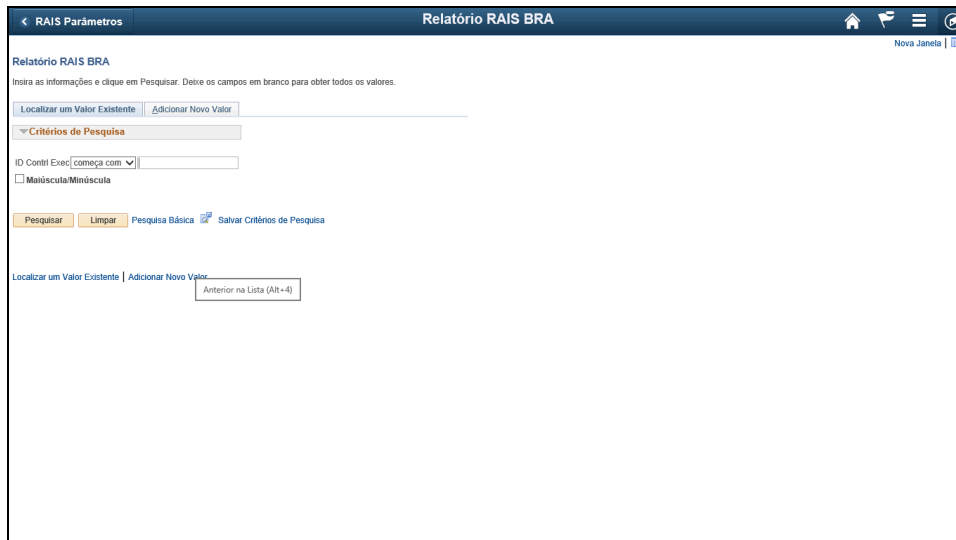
< RAIS Parâmetros

Relatório RAIS BRA

Nova Janela |

Relatório RAIS BRA

Insira as informações e clique em Pesquisar. Deixe os campos em branco para obter todos os valores.

Localizar um Valor Existente | Adicionar Novo Valor

Critérios de Pesquisa

ID Contrl Exec começa com

Maiúscula/Minúscula

Pesquisar Limpar Pesquisa Básica Salvar Critérios de Pesquisa

Localizar um Valor Existente | Adicionar Novo Valor

Anterior na Lista (Alt+4)